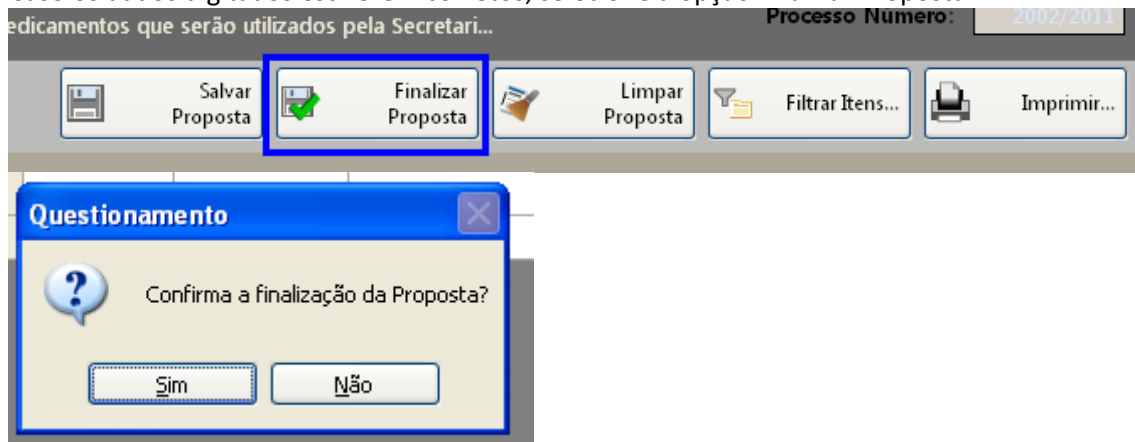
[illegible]
edicamentos que serão utilizados pela Secretari...

Processo Número: 2002/2011

Salvar Proposta

Finalizar Proposta

Limpar Proposta

Filtrar Itens...

Imprimir...

Questionamento

Confirma a finalização da Proposta?

Sim

Não